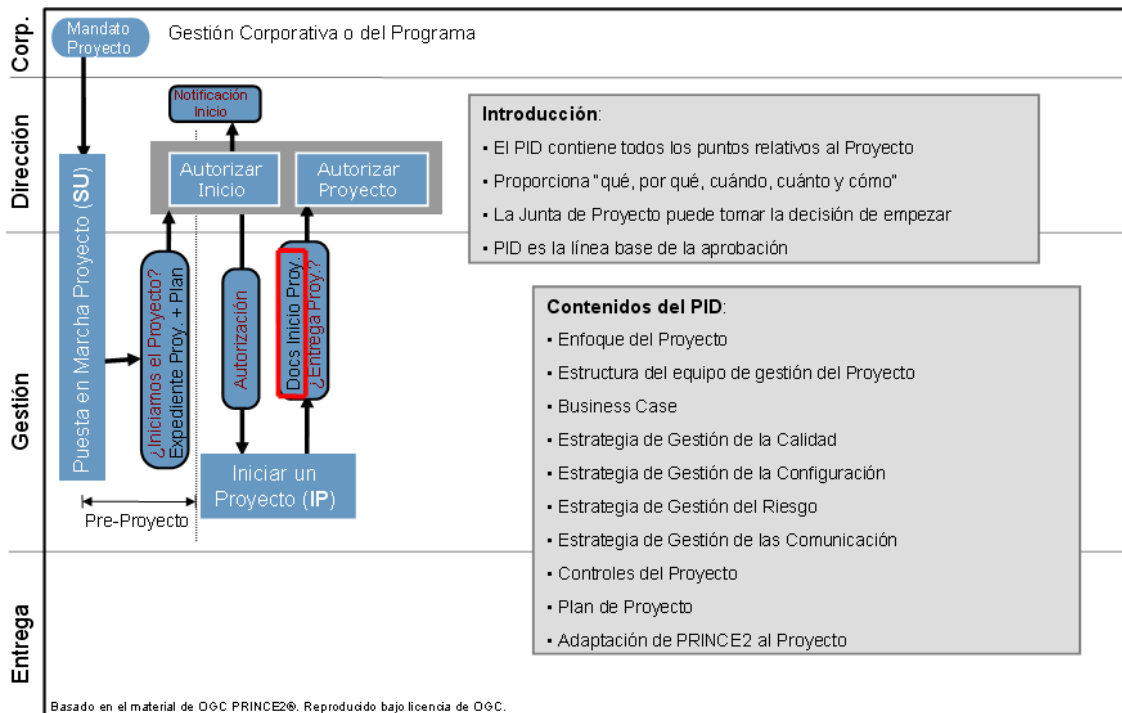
Corp.

Mandato Proyecto

Gestión Corporativa o del Programa

Dirección

Notificación Inicio

Autorizar Inicio

Autorizar Proyecto

Introducción:

- El PID contiene todos los puntos relativos al Proyecto
- Proporciona "qué, por qué, cuándo, cuánto y cómo"
- La Junta de Proyecto puede tomar la decisión de empezar
- PID es la línea base de la aprobación

Gestión

Puesta en Marcha Proyecto (SU)

¿Iniciamos el Proyecto? Expediente Proy. + Plan

Autorización

Docs Inicio Proy. ¿Entrega Proy.?

Iniciar un Proyecto (IP)

Pre-Proyecto

Contenidos del PID:

- Enfoque del Proyecto
- Estructura del equipo de gestión del Proyecto
- Business Case
- Estrategia de Gestión de la Calidad
- Estrategia de Gestión de la Configuración
- Estrategia de Gestión del Riesgo
- Estrategia de Gestión de las Comunicación
- Controles del Proyecto
- Plan de Proyecto
- Adaptación de PRINCE2 al Proyecto

Entrega

Basado en el material de OGC PRINCE2®. Reproducido bajo licencia de OGC.